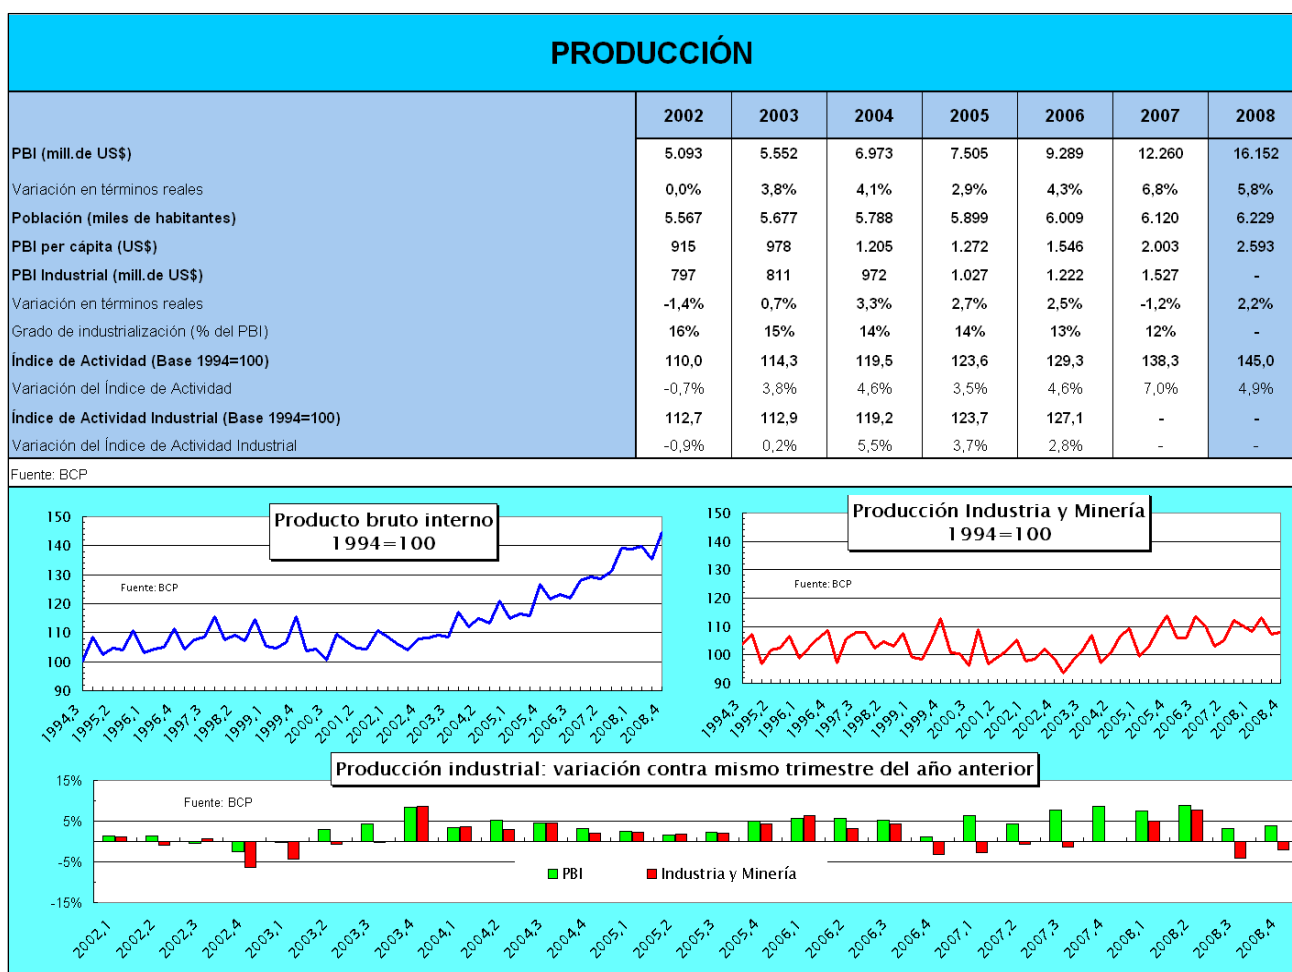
PRODUCCIÓN

| | 2002 | 2003 | 2004 | 2005 | 2006 | 2007 | 2008 |
|---|---|---|---|---|---|---|---|
| PBI (mill.de US$) | 5.093 | 5.552 | 6.973 | 7.505 | 9.289 | 12.260 | 16.152 |
| Variación en términos reales | 0,0% | 3,8% | 4,1% | 2,9% | 4,3% | 6,8% | 5,8% |
| Población (miles de habitantes) | 5.567 | 5.677 | 5.788 | 5.899 | 6.009 | 6.120 | 6.229 |
| PBI per cápita (US$) | 915 | 978 | 1.205 | 1.272 | 1.546 | 2.003 | 2.593 |
| PBI Industrial (mill.de US$) | 797 | 811 | 972 | 1.027 | 1.222 | 1.527 | - |
| Variación en términos reales | -1,4% | 0,7% | 3,3% | 2,7% | 2,5% | -1,2% | 2,2% |
| Grado de industrialización (% del PBI) | 16% | 15% | 14% | 14% | 13% | 12% | - |
| Índice de Actividad (Base 1994=100) | 110,0 | 114,3 | 119,5 | 123,6 | 129,3 | 138,3 | 145,0 |
| Variación del Índice de Actividad | -0,7% | 3,8% | 4,6% | 3,5% | 4,6% | 7,0% | 4,9% |
| Índice de Actividad Industrial (Base 1994=100) | 112,7 | 112,9 | 119,2 | 123,7 | 127,1 | - | - |
| Variación del Índice de Actividad Industrial | -0,9% | 0,2% | 5,5% | 3,7% | 2,8% | - | - |

Fuente: BCP

Producto bruto interno
1994=100

150 140 130 120 110 100 90

Fuente: BCP

1994,3 1995,2 1996,1 1996,4 1997,3 1998,2 1999,1 1999,4 2000,3 2001,2 2002,1 2002,4 2003,3 2004,2 2005,1 2005,4 2006,3 2007,2 2008,1 2008,4

Producción Industria y Minería
1994=100

150 140 130 120 110 100 90

Fuente: BCP

1994,3 1995,2 1996,1 1996,4 1997,3 1998,2 1999,1 1999,4 2000,3 2001,2 2002,1 2002,4 2003,3 2004,2 2005,1 2005,4 2006,3 2007,2 2008,1 2008,4

Producción industrial: variación contra mismo trimestre del año anterior

15% 5% -5% -15%

Fuente: BCP

PBI Industria y Minería

2002,1 2002,2 2002,3 2002,4 2003,1 2003,2 2003,3 2003,4 2004,1 2004,2 2004,3 2004,4 2005,1 2005,2 2005,3 2005,4 2006,1 2006,2 2006,3 2006,4 2007,1 2007,2 2007,3 2007,4 2008,1 2008,2 2008,3 2008,4